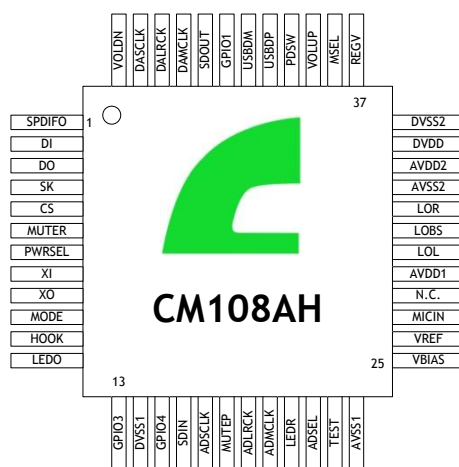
VOLDN
DASCLK
DALRCK
DAMCLK
SDOUT
GPIO1
USBDM
USBDP
PDSW
VOLUP
MSEL
REGV

37

SPDIFO
DI
DO
SK
CS
MUTER
PWRSEL
XI
XO
MODE
HOOK
LEDO

1

DVSS2
DVDD
AVDD2
AVSS2
LOR
LOBS
LOL
AVDD1
N.C.
MICIN
VREF
VBIAS

CM108AH

13

25

GPIO3
DVSS1
GPIO4
SDIN
ADSCLK
MUTEP
ADLRCK
ADMCLK
LEDR
ADSEL
TEST
AVSS1